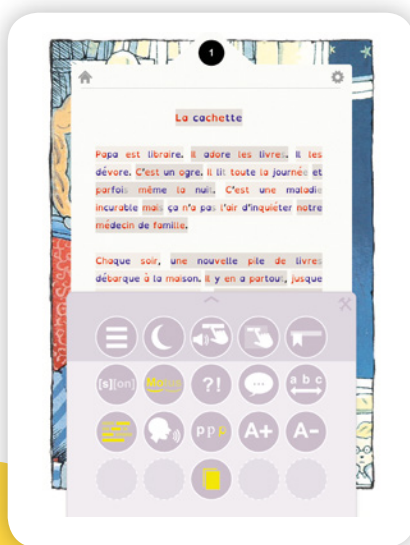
1

La cachette

Papa est libraire. Il adore les livres. Il les dévore. C'est un ogre. Il lit toute la journée et parfois même la nuit. C'est une maladie incurable mais ça n'a pas l'air d'inquiéter notre médecin de famille.

Chaque soir, une nouvelle pile de livres débarque à la maison. Il y en a partout, jusque

[s][on]

Mots

?!

a b c

PP b

A+

A-